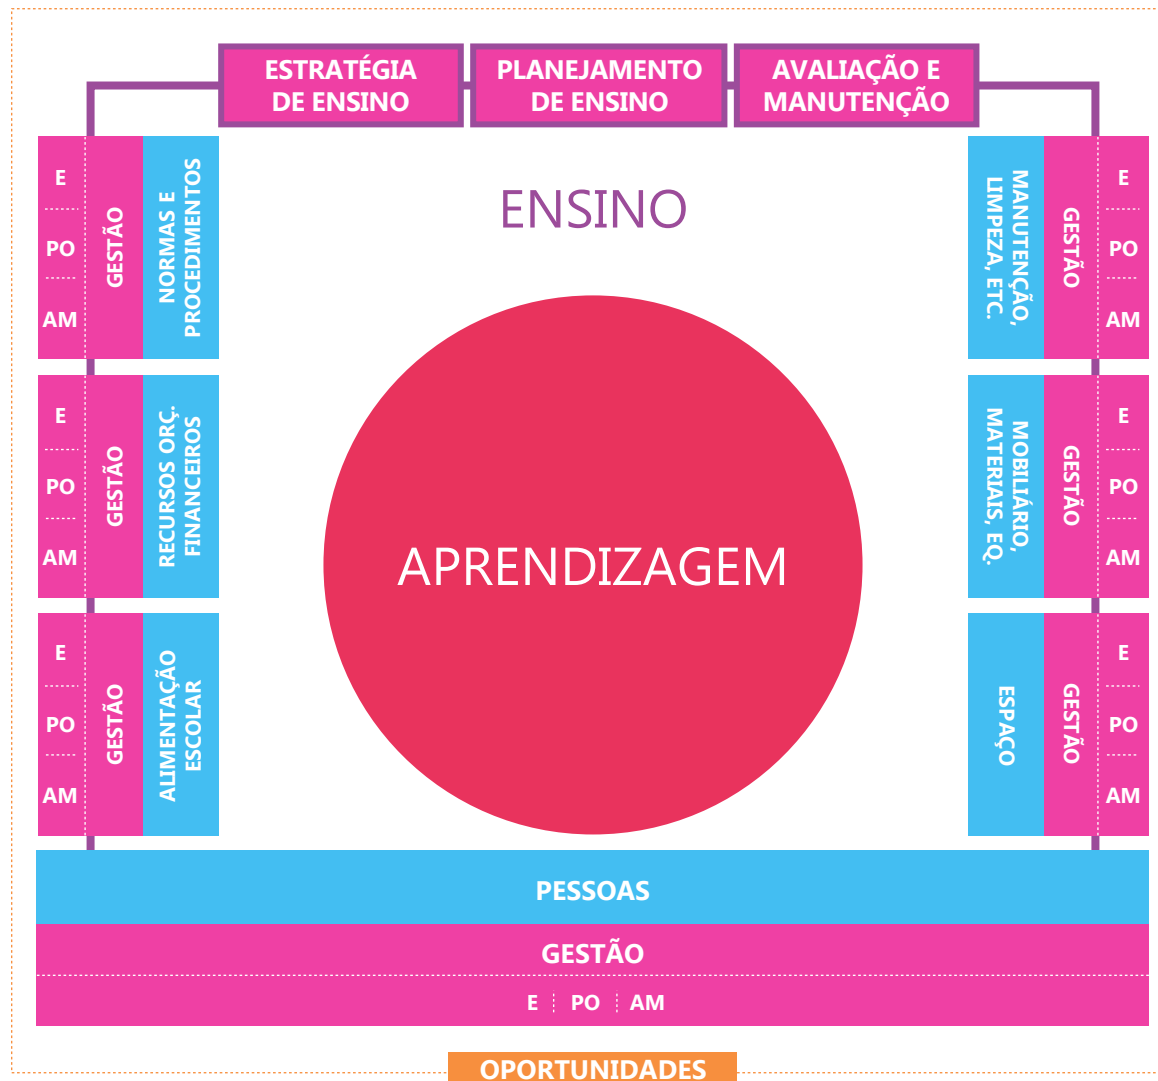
ESTRATÉGIA DE ENSINO

PLANEJAMENTO DE ENSINO

AVALIAÇÃO E MANUTENÇÃO

E
PO
AM
GESTÃO
NORMAS E PROCEDIMENTOS

E
PO
AM
GESTÃO
RECURSOS ORÇ. FINANCEIROS

E
PO
AM
GESTÃO
ALIMENTAÇÃO ESCOLAR

ENSINO

APRENDIZAGEM

MANUTENÇÃO, LIMPEZA, ETC.
GESTÃO
E
PO
AM

MOBILIÁRIO, MATERIAIS, EQ.
GESTÃO
E
PO
AM

ESPAÇO
GESTÃO
E
PO
AM

PESSOAS

GESTÃO

E PO AM

OPORTUNIDADES